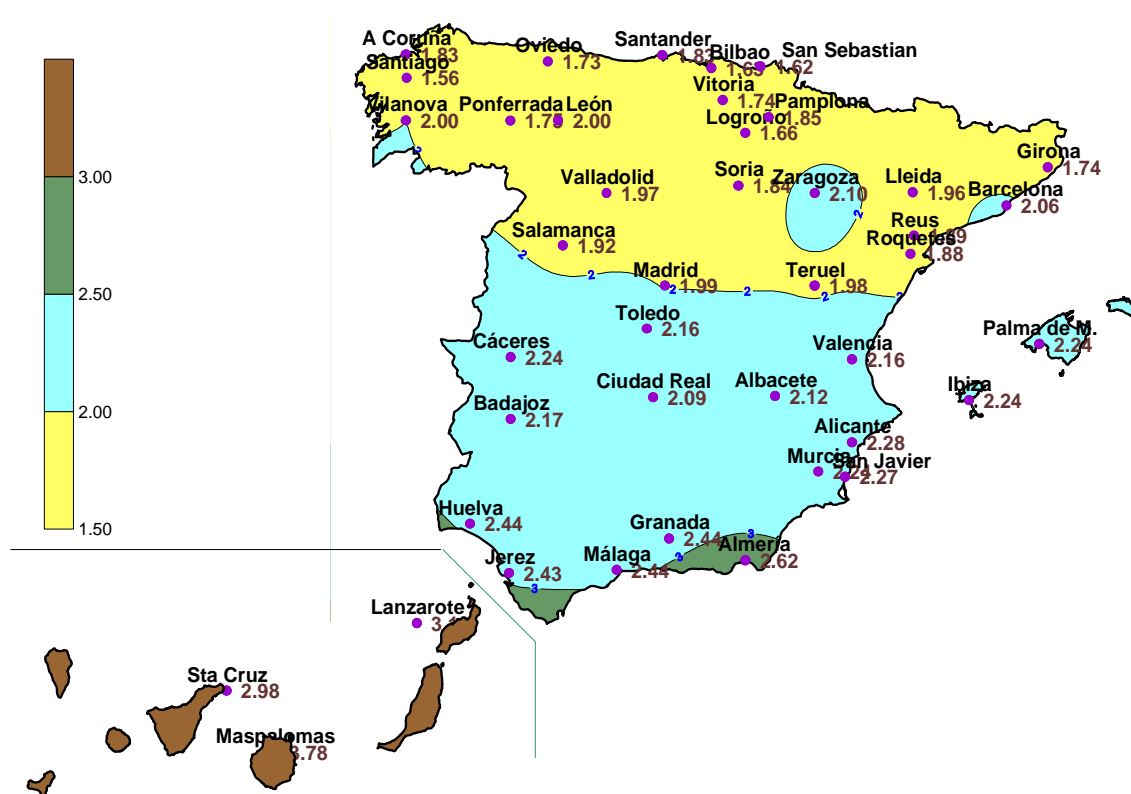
3.00
2.50
2.00
1.50

A Coruña 1.83
Santiago 1.56
Oviedo 1.73
Santander 1.83
Bilbao 1.63
San Sebastian 1.62
Vitoria 1.74
Pamplona 1.85
Logroño 1.66
Vilanova 2.00
Ponferrada 1.75
León 2.00
Girona 1.74
Valladolid 1.97
Soria 1.84
Zaragoza 2.10
Lleida 1.96
Barcelona 2.06
Reus 1.89
Roquetes 1.88
Salamanca 1.92
Madrid 1.99
Teruel 1.98
Toledo 2.16
Cáceres 2.24
Valencia 2.16
Palma de M. 2.24
Ciudad Real 2.09
Albacete 2.12
Ibiza 2.24
Badajoz 2.17
Alicante 2.28
Murcia 2.29
San Javier 2.27
Huelva 2.44
Granada 2.44
Jerez 2.43
Málaga 2.44
Almería 2.62
Lanzarote 3.1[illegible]
Sta Cruz 2.98
Maspalomas 3.78
2
2
2
2
2
2
2
3
3
3